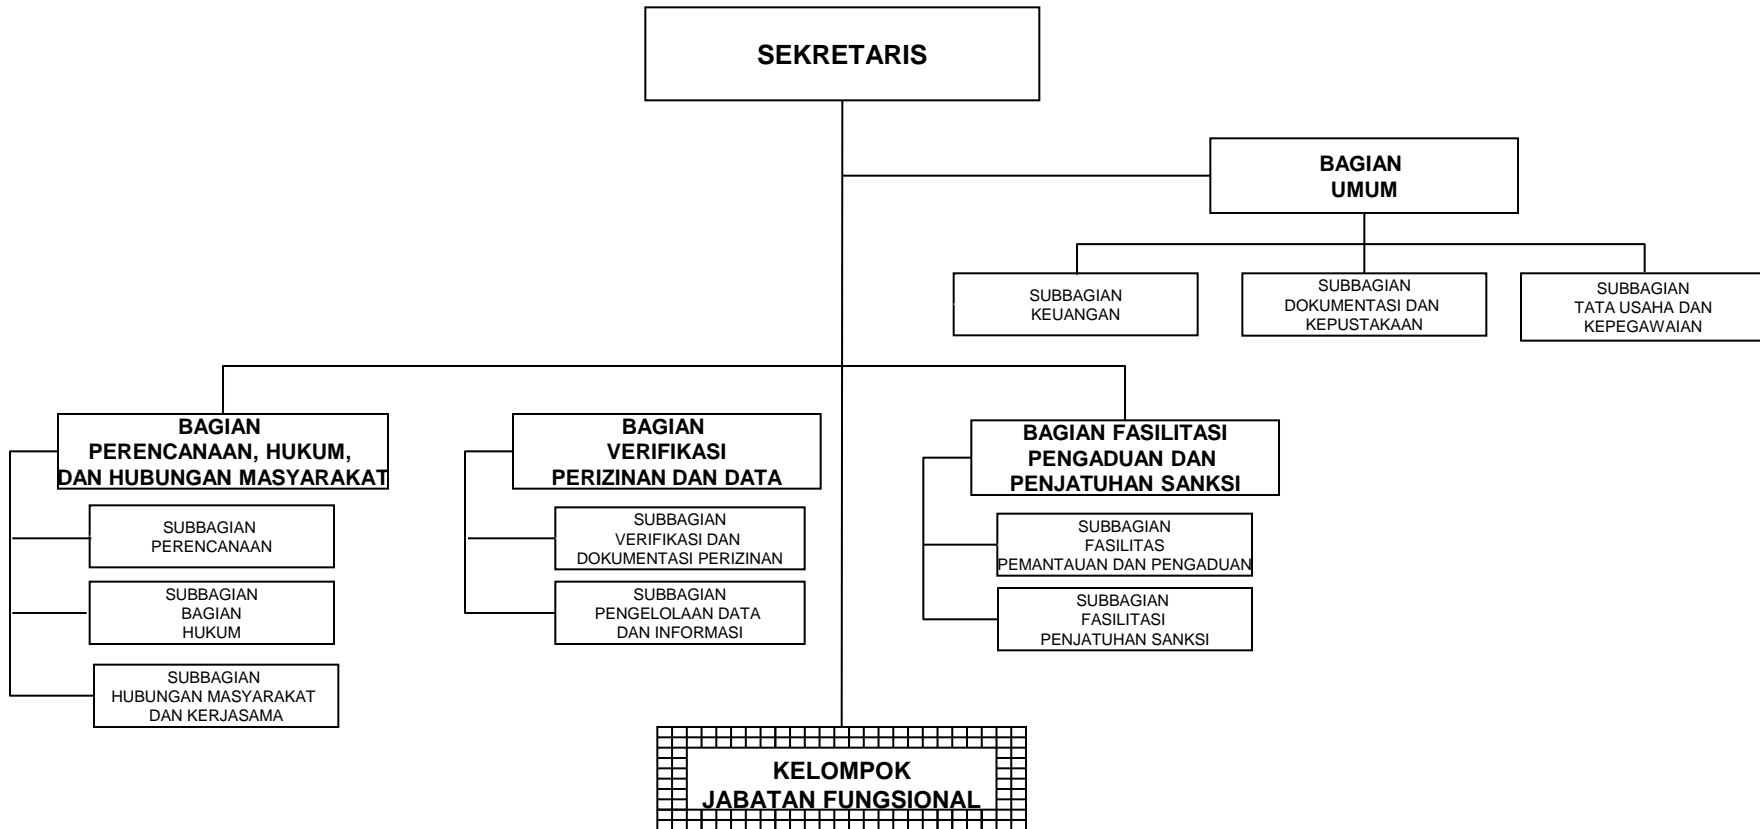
SEKRETARIS

BAGIAN UMUM

SUBBAGIAN KEUANGAN

SUBBAGIAN DOKUMENTASI DAN KEPUSTAKAAN

SUBBAGIAN TATA USAHA DAN KEPEGAWAIAN

BAGIAN PERENCANAAN, HUKUM, DAN HUBUNGAN MASYARAKAT

SUBBAGIAN PERENCANAAN

SUBBAGIAN BAGIAN HUKUM

SUBBAGIAN HUBUNGAN MASYARAKAT DAN KERJASAMA

BAGIAN VERIFIKASI PERIZINAN DAN DATA

SUBBAGIAN VERIFIKASI DAN DOKUMENTASI PERIZINAN

SUBBAGIAN PENGELOLAAN DATA DAN INFORMASI

BAGIAN FASILITASI PENGADUAN DAN PENJATUHAN SANKSI

SUBBAGIAN FASILITAS PEMANTAUAN DAN PENGADUAN

SUBBAGIAN FASILITASI PENJATUHAN SANKSI

KELOMPOK JABATAN FUNGSIONAL